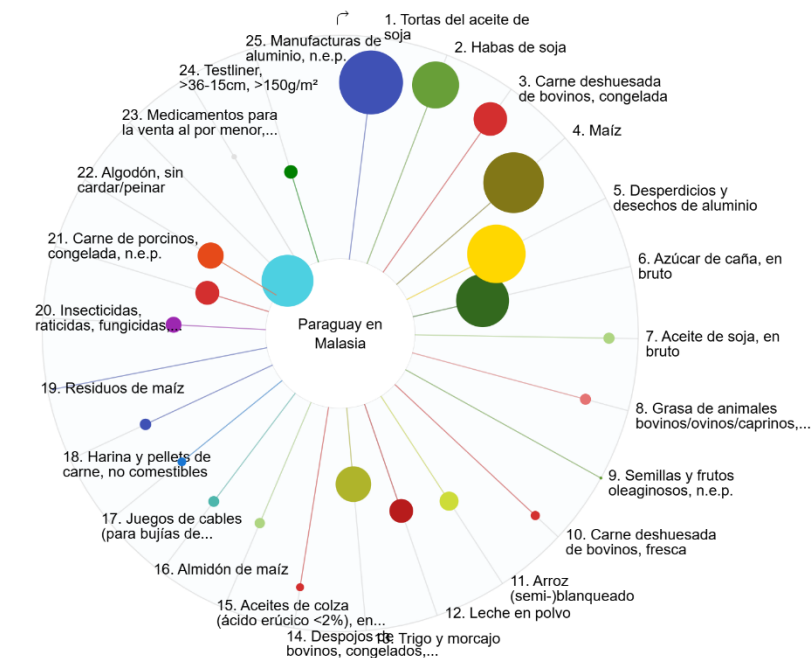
Paraguay en Malasia

1. Tortas del aceite de soja
2. Habas de soja
3. Carne deshuesada de bovinos, congelada
4. Maíz
5. Desperdicios y desechos de aluminio
6. Azúcar de caña, en bruto
7. Aceite de soja, en bruto
8. Grasa de animales bovinos/ovinos/caprinos,...
9. Semillas y frutos oleaginosos, n.e.p.
10. Carne deshuesada de bovinos, fresca
11. Arroz (semi-)blanqueado
12. Leche en polvo
13. Trigo y morcajo
14. Despojos de bovinos, congelados,...
15. Aceites de colza (ácido erúcico <2%), en...
16. Almidón de maíz
17. Juegos de cables (para bujías de...
18. Harina y pellets de carne, no comestibles
19. Residuos de maíz
20. Insecticidas, raticidas, fungicidas,...
21. Carne de porcinos, congelada, n.e.p.
22. Algodón, sin cardar/peinar
23. Medicamentos para la venta al por menor,...
24. Testliner, >36-15cm, >150g/m²
25. Manufacturas de aluminio, n.e.p.